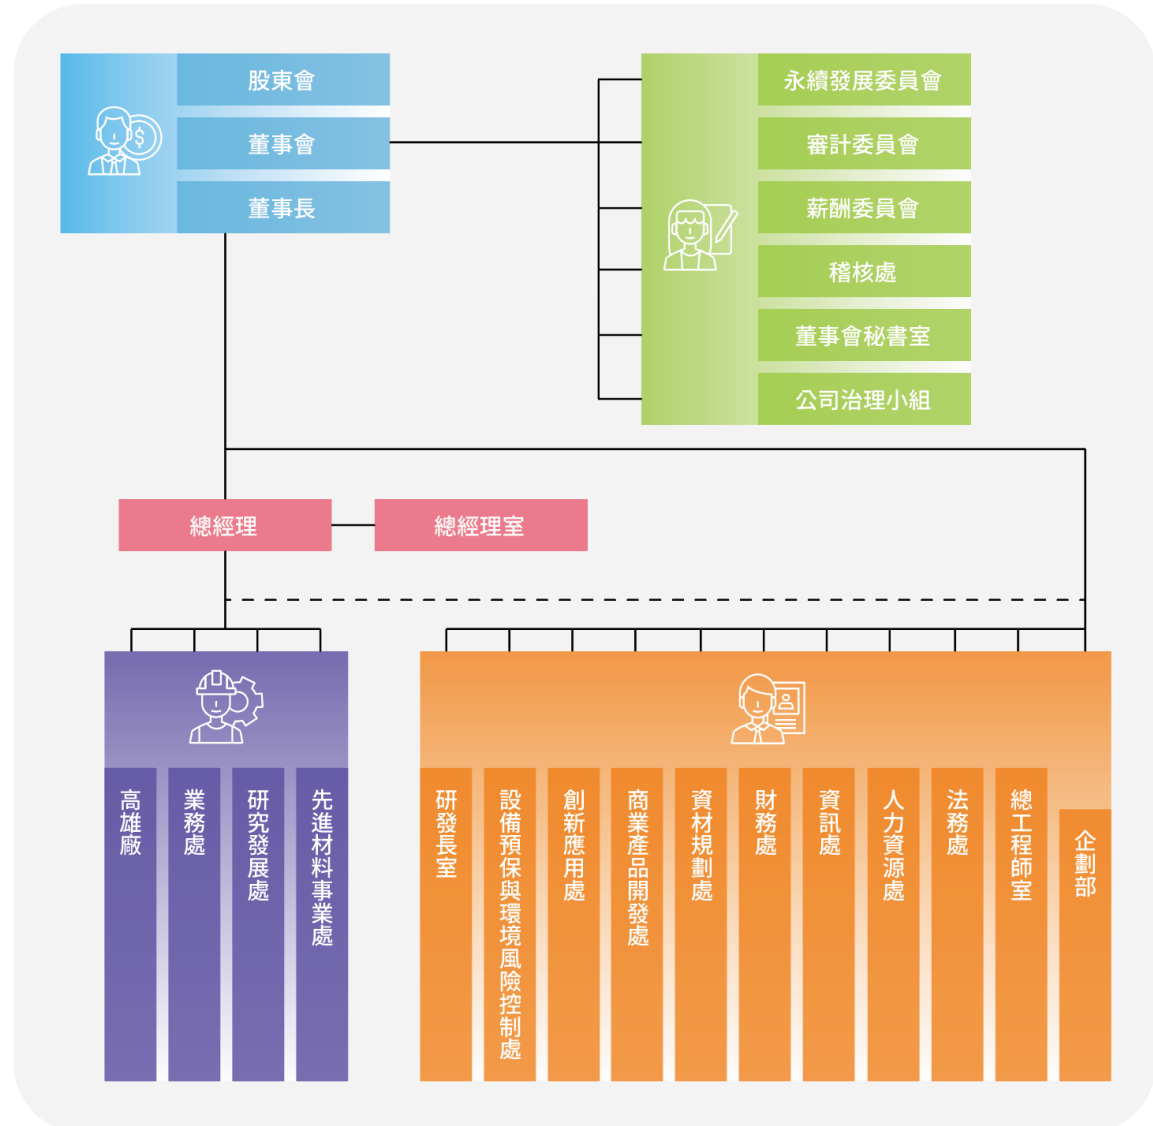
股東會
董事會
董事長

永續發展委員會
審計委員會
薪酬委員會
稽核處
董事會秘書室
公司治理小組

總經理
總經理室

高雄廠
業務處
研究發展處
先進材料事業處

研發長室
設備預保與環境風險控制處
創新應用處
商業產品開發處
資材規劃處
財務處
資訊處
人力資源處
法務處
總工程師室
企劃部